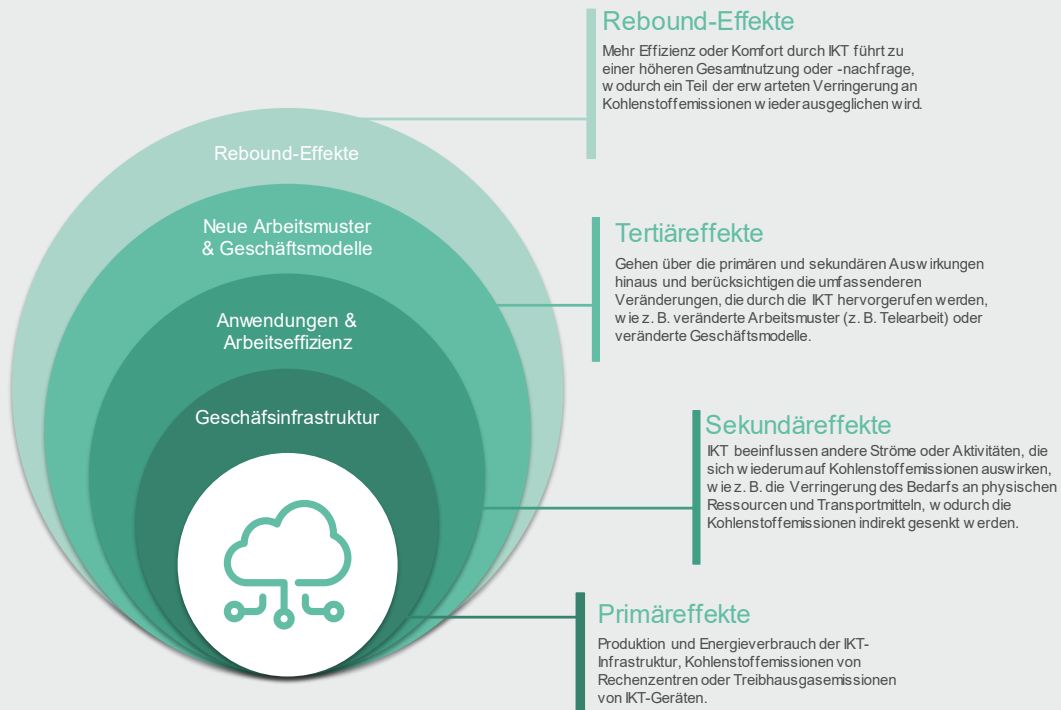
Rebound-Effekte

Mehr Effizienz oder Komfort durch IKT führt zu einer höheren Gesamtnutzung oder -nachfrage, wodurch ein Teil der erwarteten Verringerung an Kohlenstoffemissionen wieder ausgeglichen wird.

Rebound-Effekte

Neue Arbeitsmuster & Geschäftsmodelle

Anwendungen & Arbeitseffizienz

Geschäfsinfrastruktur

Tertiäreffekte

Gehen über die primären und sekundären Auswirkungen hinaus und berücksichtigen die umfassenderen Veränderungen, die durch die IKT hervorgerufen werden, wie z. B. veränderte Arbeitsmuster (z. B. Telearbeit) oder veränderte Geschäftsmodelle.

Sekundäreffekte

IKT beeinflussen andere Ströme oder Aktivitäten, die sich wiederum auf Kohlenstoffemissionen auswirken, wie z. B. die Verringerung des Bedarfs an physischen Ressourcen und Transportmitteln, wodurch die Kohlenstoffemissionen indirekt gesenkt werden.

Primäreffekte

Produktion und Energieverbrauch der IKT-Infrastruktur, Kohlenstoffemissionen von Rechenzentren oder Treibhausgasemissionen von IKT-Geräten.